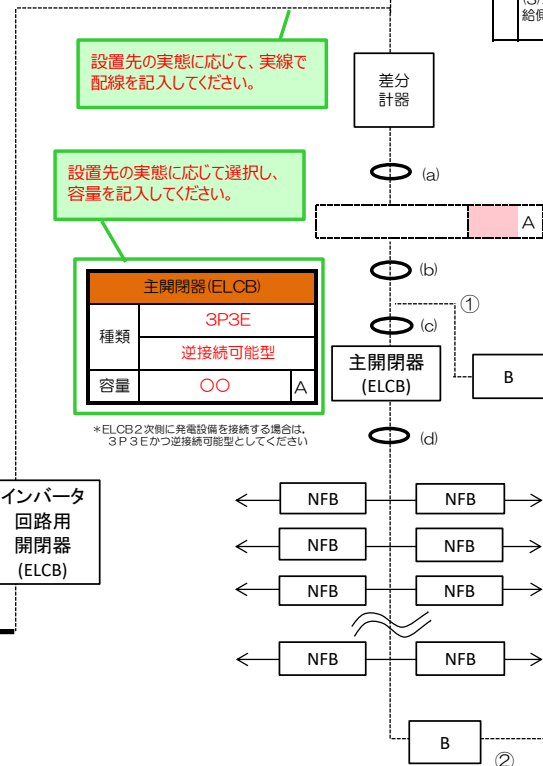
(3)
給候

設置先の実態に応じて、実線で配線を記入してください。

差分計器

設置先の実態に応じて選択し、容量を記入してください。

(a)

A

(b)

①

| 主開閉器(ELCB) | | |
|---|---|---|
| 種類 | 3P3E | |
| | 逆接続可能型 | |
| 容量 | ○○ | A |

(c)

主開閉器 (ELCB)

B

＊ELCB２次側に発電設備を接続する場合は、３Ｐ３Ｅかつ逆接続可能型としてください

(d)

インバータ回路用開閉器 (ELCB)

NFB NFB

NFB NFB

NFB NFB

NFB NFB

B

②